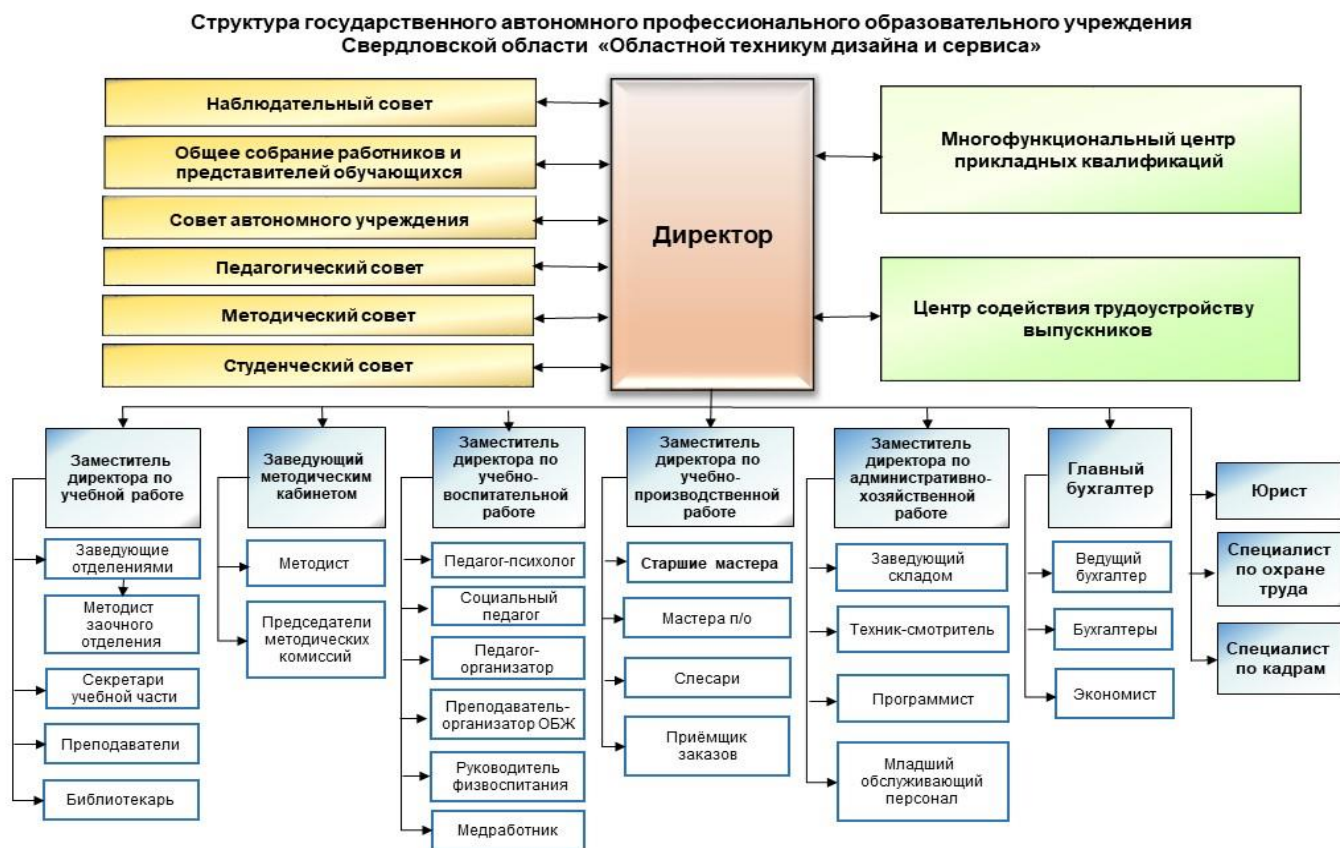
Структура государственного автономного профессионального образовательного учреждения Свердловской области «Областной техникум дизайна и сервиса»

Наблюдательный совет

Общее собрание работников и представителей обучающихся

Совет автономного учреждения

Педагогический совет

Методический совет

Студенческий совет

Директор

Многофункциональный центр прикладных квалификаций

Центр содействия трудоустройству выпускников

Заместитель директора по учебной работе

Заведующие отделениями

Методист заочного отделения

Секретари учебной части

Преподаватели

Библиотекарь

Заведующий методическим кабинетом

Методист

Председатели методических комиссий

Заместитель директора по учебно-воспитательной работе

Педагог-психолог

Социальный педагог

Педагог-организатор

Преподаватель-организатор ОБЖ

Руководитель физвоспитания

Медработник

Заместитель директора по учебно-производственной работе

Старшие мастера

Мастера п/о

Слесари

Приёмщик заказов

Заместитель директора по административно-хозяйственной работе

Заведующий складом

Техник-смотритель

Программист

Младший обслуживающий персонал

Главный бухгалтер

Ведущий бухгалтер

Бухгалтеры

Экономист

Юрист

Специалист по охране труда

Специалист по кадрам